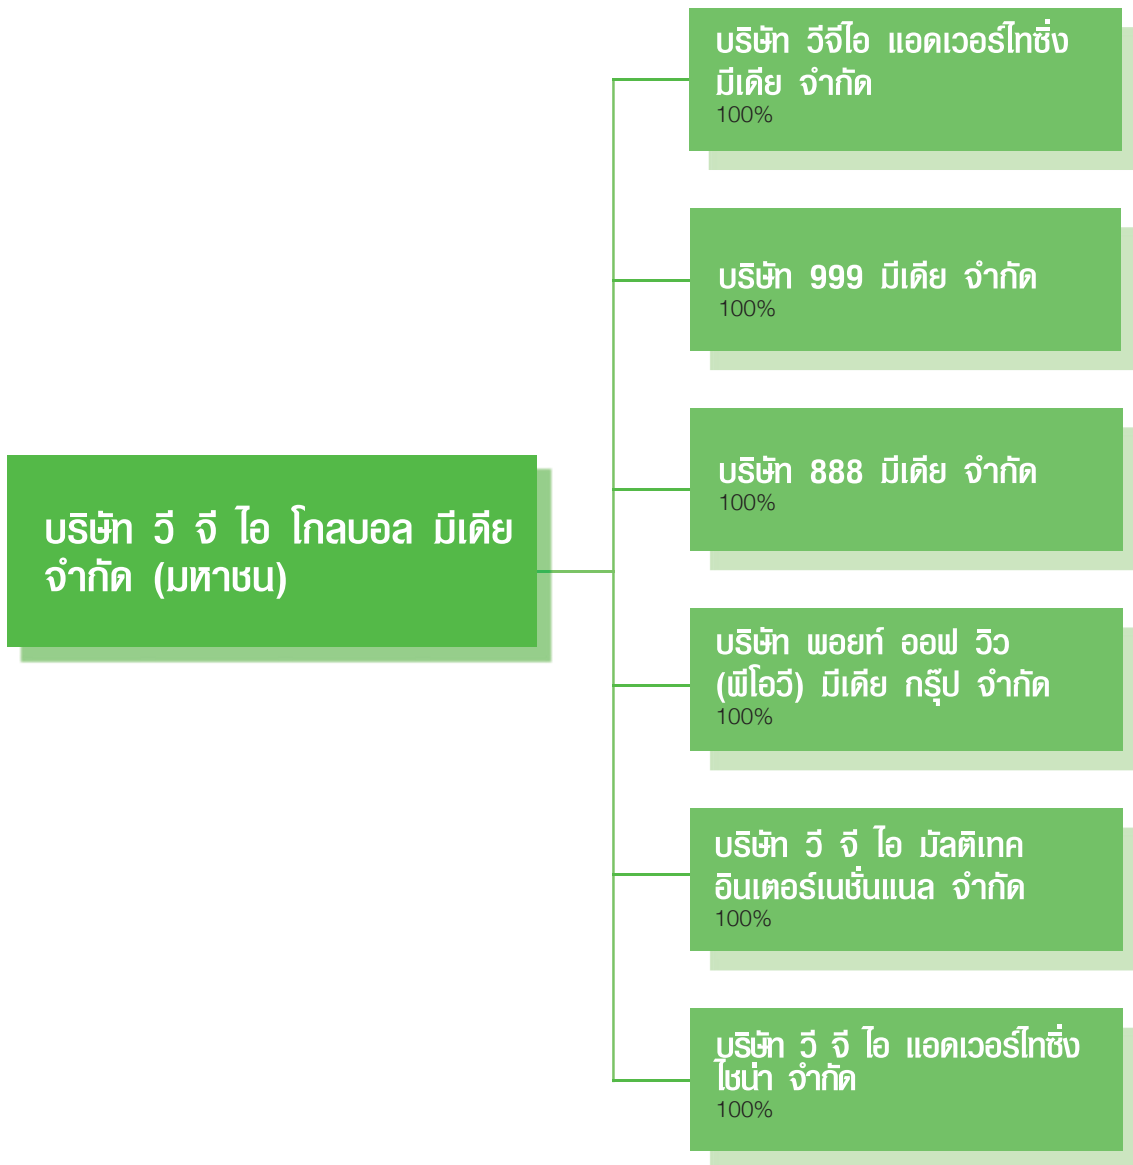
บริษัท วี จี ไอ โกลบอล มีเดีย จำกัด (มหาชน)

บริษัท วีจีไอ แอดเวอร์ไทซิ่ง มีเดีย จำกัด
100%

บริษัท 999 มีเดีย จำกัด
100%

บริษัท 888 มีเดีย จำกัด
100%

บริษัท พอยท์ ออฟ วิว (พีโอวี) มีเดีย กรุ๊ป จำกัด
100%

บริษัท วี จี ไอ มัลติเทค อินเตอร์เนชั่นแนล จำกัด
100%

บริษัท วี จี ไอ แอดเวอร์ไทซิ่ง ไชน่า จำกัด
100%